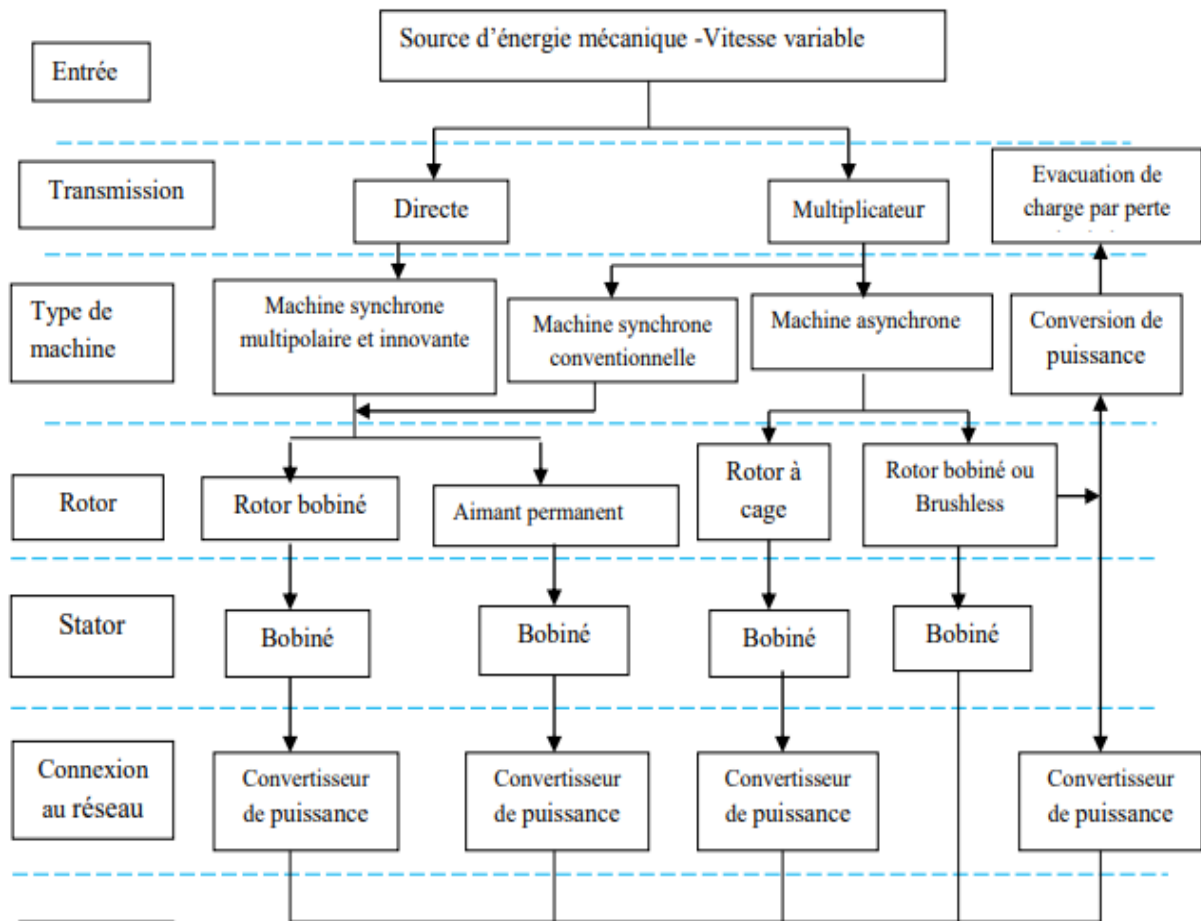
Entrée

Source d'énergie mécanique -Vitesse variable

Transmission

Directe

Multiplicateur

Evacuation de charge par perte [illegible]

Type de machine

Machine synchrone multipolaire et innovante

Machine synchrone conventionnelle

Machine asynchrone

Conversion de puissance

Rotor

Rotor bobiné

Aimant permanent

Rotor à cage

Rotor bobiné ou Brushless

Stator

Bobiné

Bobiné

Bobiné

Bobiné

Connexion au réseau

Convertisseur de puissance

Convertisseur de puissance

Convertisseur de puissance

Convertisseur de puissance